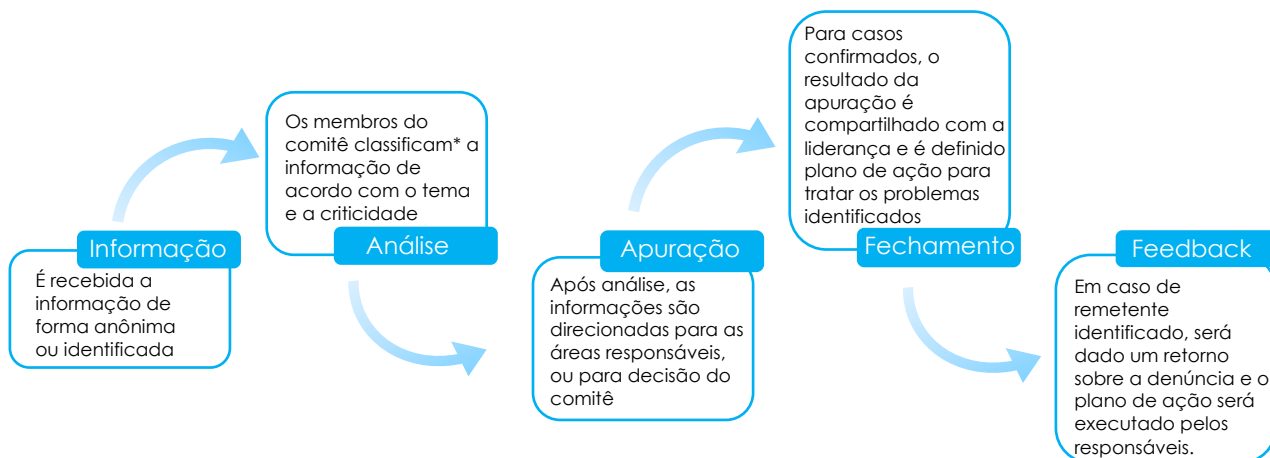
Informação

É recebida a informação de forma anônima ou identificada

Os membros do comitê classificam* a informação de acordo com o tema e a criticidade

Análise

Apuração

Após análise, as informações são direcionadas para as áreas responsáveis, ou para decisão do comitê

Para casos confirmados, o resultado da apuração é compartilhado com a liderança e é definido plano de ação para tratar os problemas identificados

Fechamento

Feedback

Em caso de remetente identificado, será dado um retorno sobre a denúncia e o plano de ação será executado pelos responsáveis.